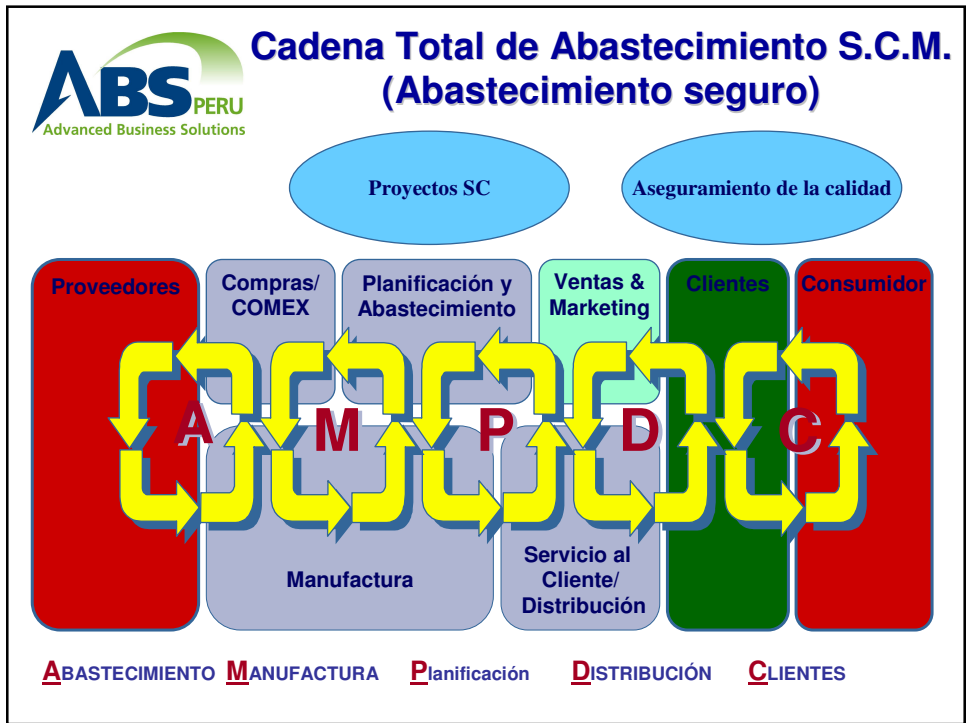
ABS PERU
Advanced Business Solutions

Cadena Total de Abastecimiento S.C.M. (Abastecimiento seguro)

Proyectos SC

Aseguramiento de la calidad

Proveedores

Compras/ COMEX

Planificación y Abastecimiento

Ventas & Marketing

Clientes

Consumidor

A M P D C

Manufactura

Servicio al Cliente/ Distribución

ABASTECIMIENTO MANUFACTURA Planificación DISTRIBUCIÓN CLIENTES